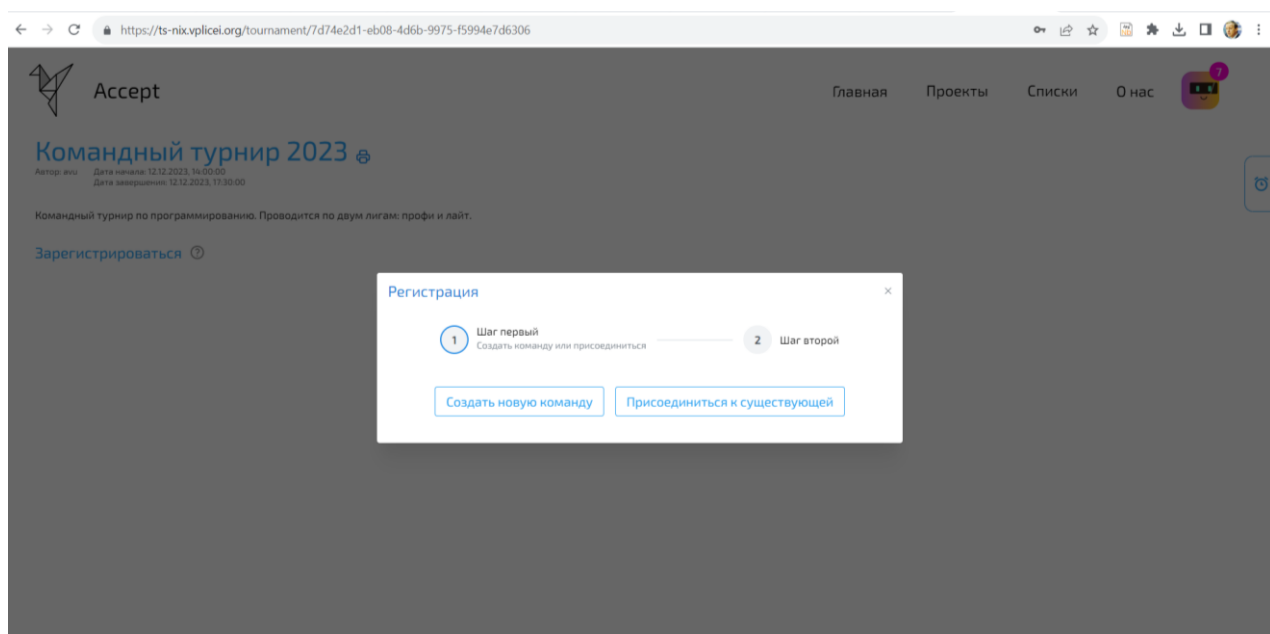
https://ts-nix.vplicei.org/tournament/7d74e2d1-eb08-4d6b-9975-f5994e7d6306

Accept

Главная Проекты Списки О нас

7

Командный турнир 2023

Автор: avu Дата начала: 12.12.2023, 14:00:00
Дата завершения: 12.12.2023, 17:30:00

Командный турнир по программированию. Проводится по двум лигам: профи и лайт.

Зарегистрироваться

Регистрация

×

1 Шаг первый
Создать команду или присоединиться

2 Шаг второй

Создать новую команду

Присоединиться к существующей